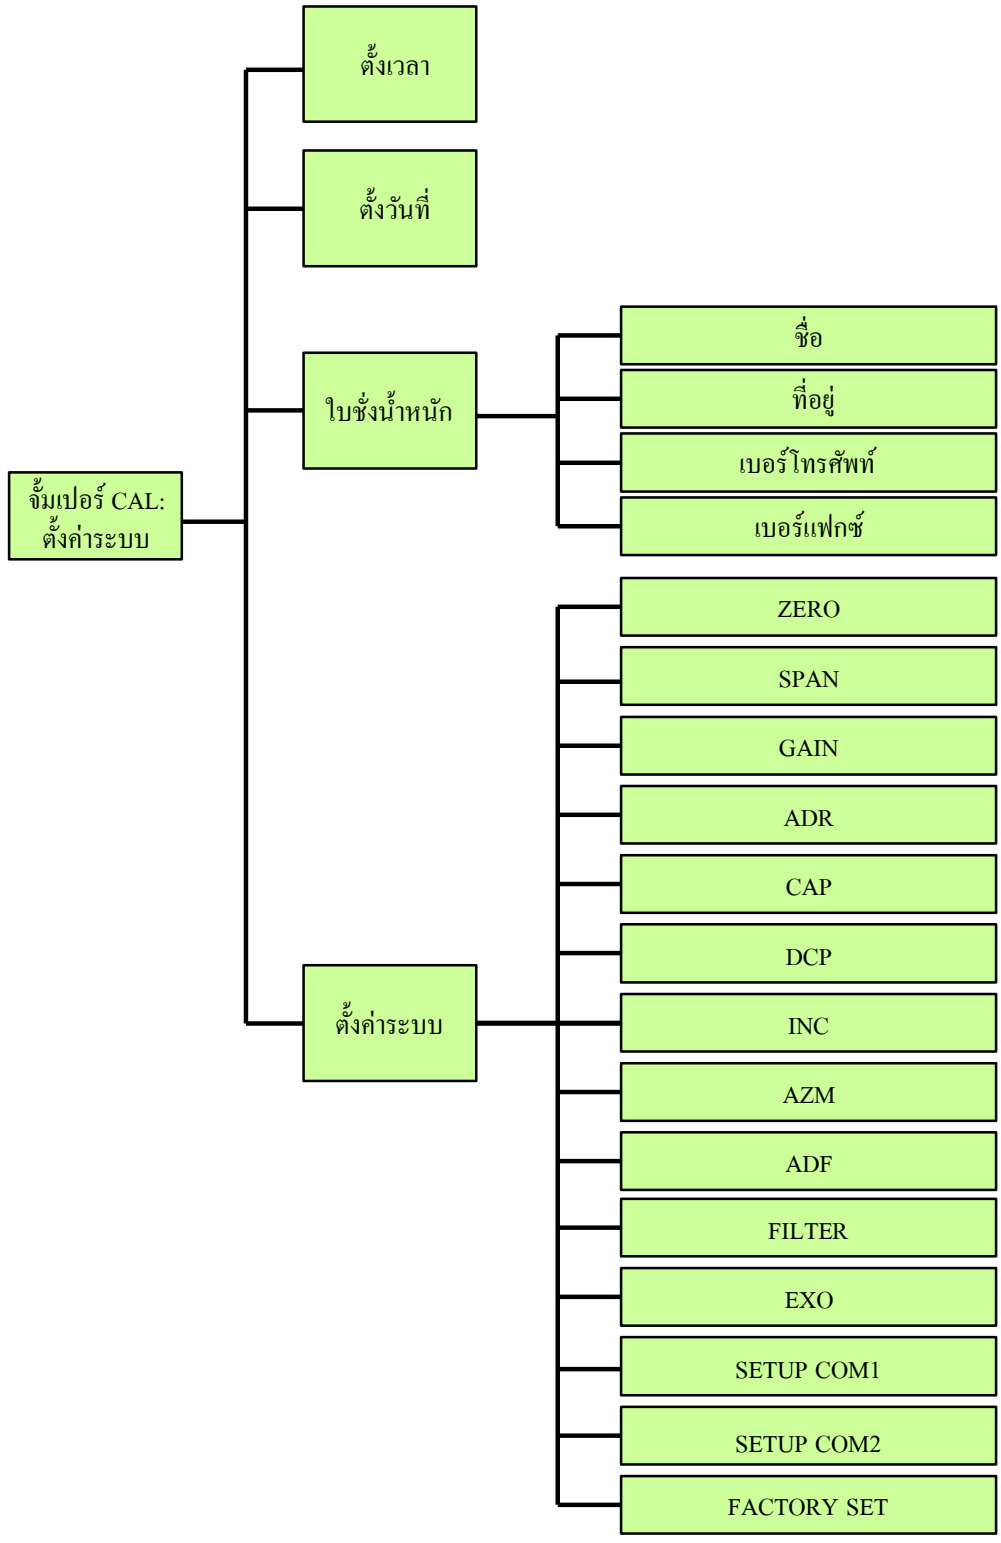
จั้มเปอร์ CAL: ตั้งค่าระบบ

ตั้งเวลา

ตั้งวันที่

ใบชั่งน้ำหนัก

ชื่อ

ที่อยู่

เบอร์โทรศัพท์

เบอร์แฟกซ์

ตั้งค่าระบบ

ZERO

SPAN

GAIN

ADR

CAP

DCP

INC

AZM

ADF

FILTER

EXO

SETUP COM1

SETUP COM2

FACTORY SET